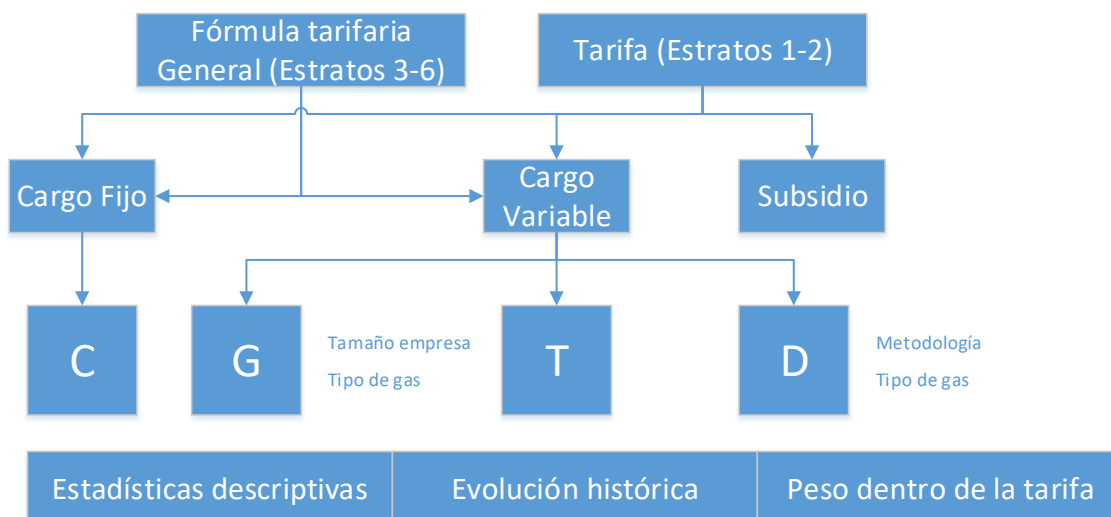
Fórmula tarifaria General (Estratos 3-6)

Tarifa (Estratos 1-2)

Cargo Fijo

Cargo Variable

Subsidio

C

G

Tamaño empresa

Tipo de gas

T

D

Metodología

Tipo de gas

| Estadísticas descriptivas | Evolución histórica | Peso dentro de la tarifa |
|---|---|---|